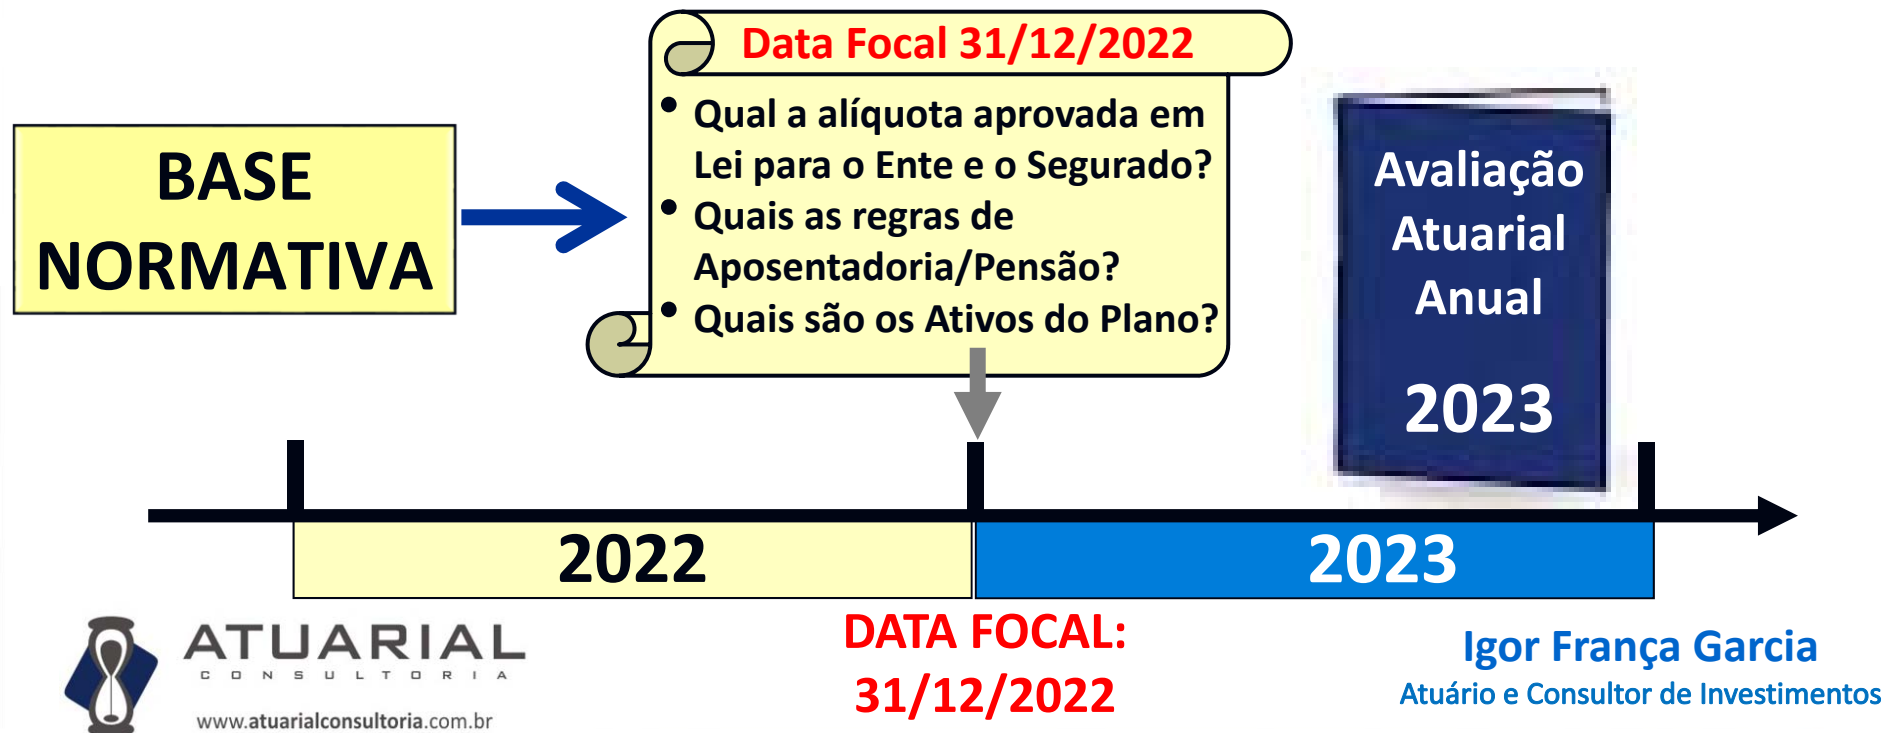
BASE NORMATIVA

Data Focal 31/12/2022

• Qual a alíquota aprovada em Lei para o Ente e o Segurado?
• Quais as regras de Aposentadoria/Pensão?
• Quais são os Ativos do Plano?

Avaliação Atuarial Anual
2023

2022

2023

ATUARIAL
CONSULTORIA
www.atualialconsultoria.com.br

DATA FOCAL:
31/12/2022

Igor França Garcia
Atuário e Consultor de Investimentos